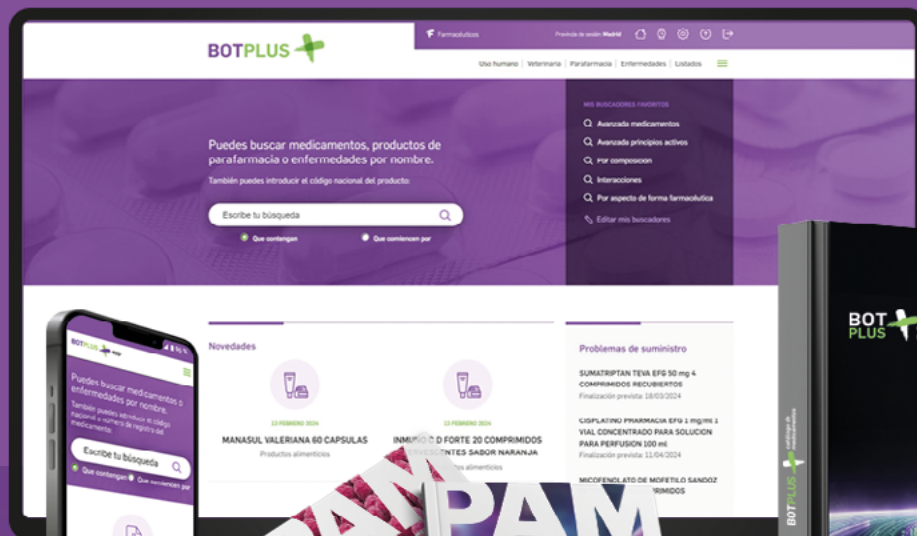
BOTPLUS

Farmacéuticos

Provincia de sesión: Madrid

Uso humano | Veterinaria | Parafarmacia | Enfermedades | Listados

Puedes buscar medicamentos, productos de parafarmacia o enfermedades por nombre.

También puedes introducir el código nacional del producto:

Escribe tu búsqueda

Que contengan

Que comiencen por

MIS BUSCADORES FAVORITOS

Avanzada medicamentos

Avanzada principios activos

Por composición

Interacciones

Por aspecto de forma farmacéutica

Editar mis buscadores

Novedades

13 FEBRERO 2024

MANASUL VALERIANA 60 CAPSULAS

Productos alimenticios

13 FEBRERO 2024

INMUNO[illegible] D FORTE 20 COMPRIMIDOS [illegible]ENTES SABOR NARANJA

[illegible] alimenticios

Problemas de suministro

SUMATRIPTAN TEVA EFG 50 mg 4 COMPRIMIDOS RECUBIERTOS

Finalización prevista: 18/03/2024

CISPLATINO PHARMACIA EFG 1 mg/ml 1 VIAL CONCENTRADO PARA SOLUCION PARA PERFUSION 100 ml

Finalización prevista: 11/04/2024

MICOFENOLATO DE MOFETILO SANDOZ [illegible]RIMIDOS

BOTPLUS

Puedes buscar medicamentos o enfermedades por nombre.

También puedes introducir el código nacional o número de registro del medicamento.

Escribe tu búsqueda

Que contengan

Que comiencen por

PAM

PAM

BOT PLUS

BOTPLUS catálogo de medicamentos